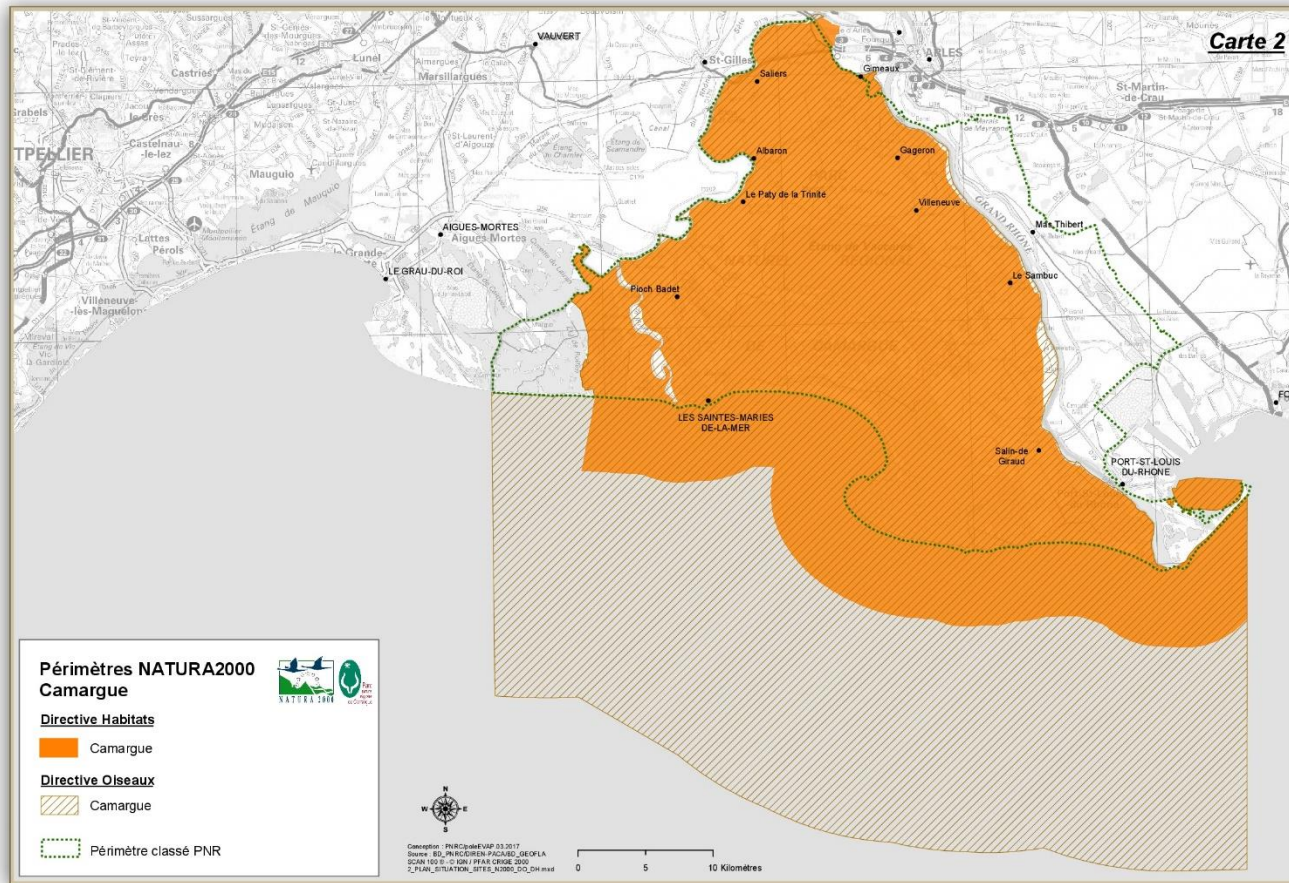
Carte 2

VAUVERT
St-Gilles
Saliers
Gimeaux
ARLES
St-Martin-de-Crau
Lunel
Marsillargues
Castries
Castelnau-le-lez
TPELLIER
Mauguio
Etang de Mauguio
Lattes
Pérols
Villeneuve-lès-Maguelone
La Grande-Motte
LE GRAU-DU-ROI
AIGUES-MORTES
Aigues Mortes
Albaron
Gageron
Le Paty de la Trinité
Villeneuve
GRAND RHONE
Mas Thibert
Le Sambuc
Pioch Badet
LES SAINTES-MARIES DE-LA-MER
Salin-de Giraud
PORT-ST-LOUIS DU-RHONE

Périmètres NATURA2000 Camargue
NATURA 2000
Directive Habitats
Camargue
Directive Oiseaux
Camargue
Périmètre classé PNR

N
W E
S

Conception : PNRC/poleEVAP 03.2017
Source : BD_PNRC/DIREN-PACA/BD_GEOFLA
SCAN 100 © - © IGN / PFAR CRIGE 2000
2_PLAN_SITUATION_SITES_N2000_DO_DH.mxd

0 5 10 Kilomètres